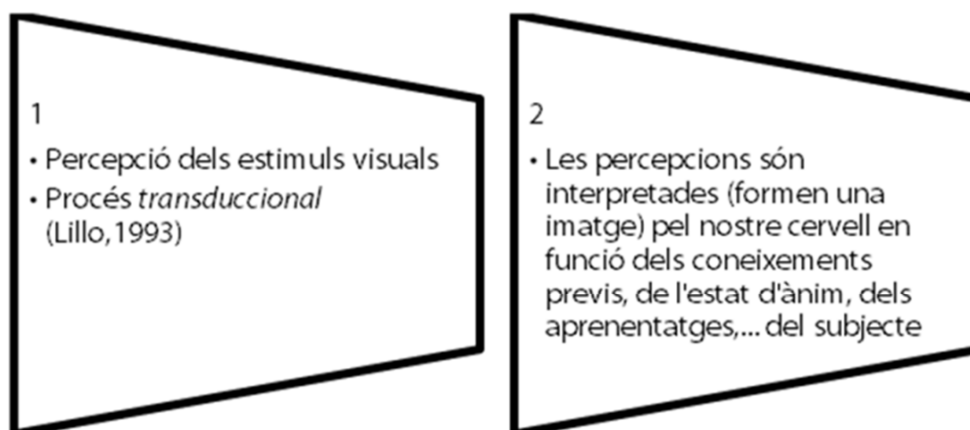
1

• Percepció dels estimuls visuals
• Procés *transduccional* (Lillo,1993)

2

• Les percepcions són interpretades (formen una imatge) pel nostre cervell en funció dels coneixements previs, de l'estat d'ànim, dels aprenentatges,... del subjecte